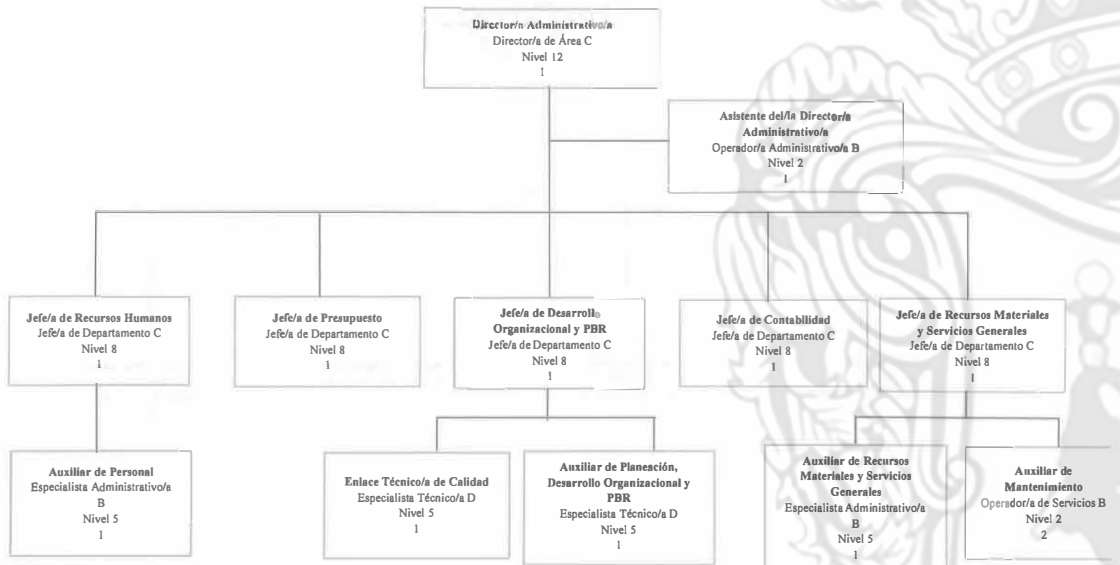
Director/a Administrativo/a
Director/a de Área C
Nivel 12
1

Asistente del/la Director/a Administrativo/a
Operador/a Administrativo/a B
Nivel 2
1

Jefe/a de Recursos Humanos
Jefe/a de Departamento C
Nivel 8
1

Jefe/a de Presupuesto
Jefe/a de Departamento C
Nivel 8
1

Jefe/a de Desarrollo Organizacional y PBR
Jefe/a de Departamento C
Nivel 8
1

Jefe/a de Contabilidad
Jefe/a de Departamento C
Nivel 8
1

Jefe/a de Recursos Materiales y Servicios Generales
Jefe/a de Departamento C
Nivel 8
1

Auxiliar de Personal
Especialista Administrativo/a B
Nivel 5
1

Enlace Técnico/a de Calidad
Especialista Técnico/a D
Nivel 5
1

Auxiliar de Planeación, Desarrollo Organizacional y PBR
Especialista Técnico/a D
Nivel 5
1

Auxiliar de Recursos Materiales y Servicios Generales
Especialista Administrativo/a B
Nivel 5
1

Auxiliar de Mantenimiento
Operador/a de Servicios B
Nivel 2
2